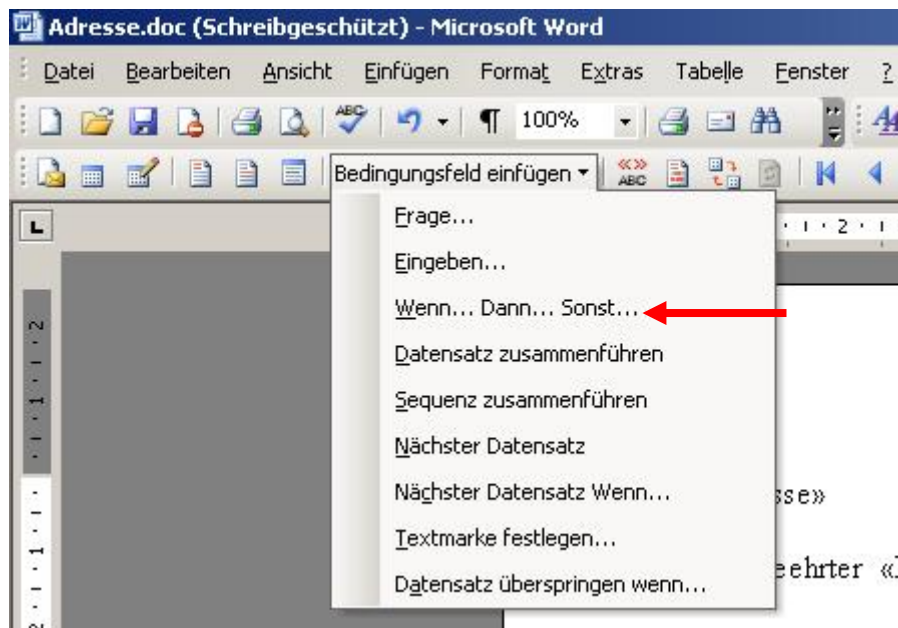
Adresse.doc (Schreibgeschützt) - Microsoft Word

Datei Bearbeiten Ansicht Einfügen Format Extras Tabelle Fenster ?

100%

Bedingungsfeld einfügen

Frage...
Eingeben...
Wenn... Dann... Sonst...
Datensatz zusammenführen
Sequenz zusammenführen
Nächster Datensatz
Nächster Datensatz Wenn...
Textmarke festlegen...
Datensatz überspringen wenn...

sse»

eehrter «